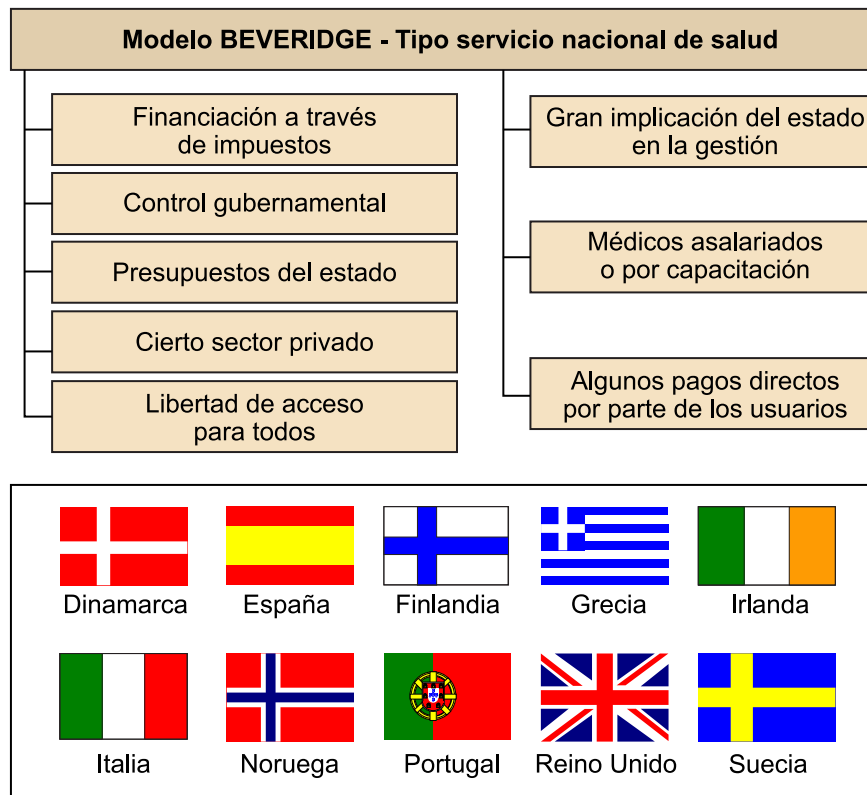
Modelo BEVERIDGE - Tipo servicio nacional de salud

Financiación a través de impuestos

Control gubernamental

Presupuestos del estado

Cierto sector privado

Libertad de acceso para todos

Gran implicación del estado en la gestión

Médicos asalariados o por capacitación

Algunos pagos directos por parte de los usuarios

Dinamarca
España
Finlandia
Grecia
Irlanda

Italia
Noruega
Portugal
Reino Unido
Suecia